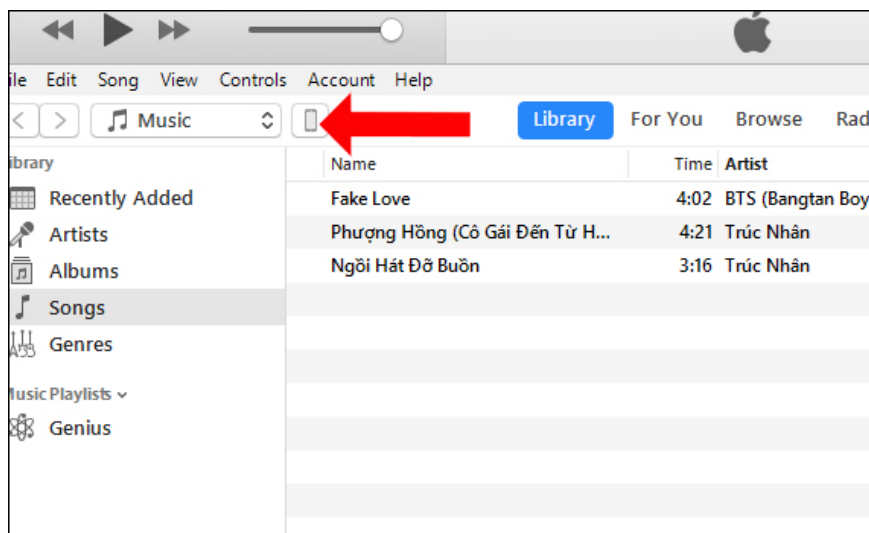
ile Edit Song View Controls Account Help

Music

Library For You Browse Rad

ibrary

Recently Added
Artists
Albums
Songs
Genres

lusic Playlists

Genius

| Name | Time | Artist |
|---|---|---|
| Fake Love | 4:02 | BTS (Bangtan Boy |
| Phượng Hồng (Cô Gái Đến Từ H... | 4:21 | Trúc Nhân |
| Ngồi Hát Đỡ Buồn | 3:16 | Trúc Nhân |